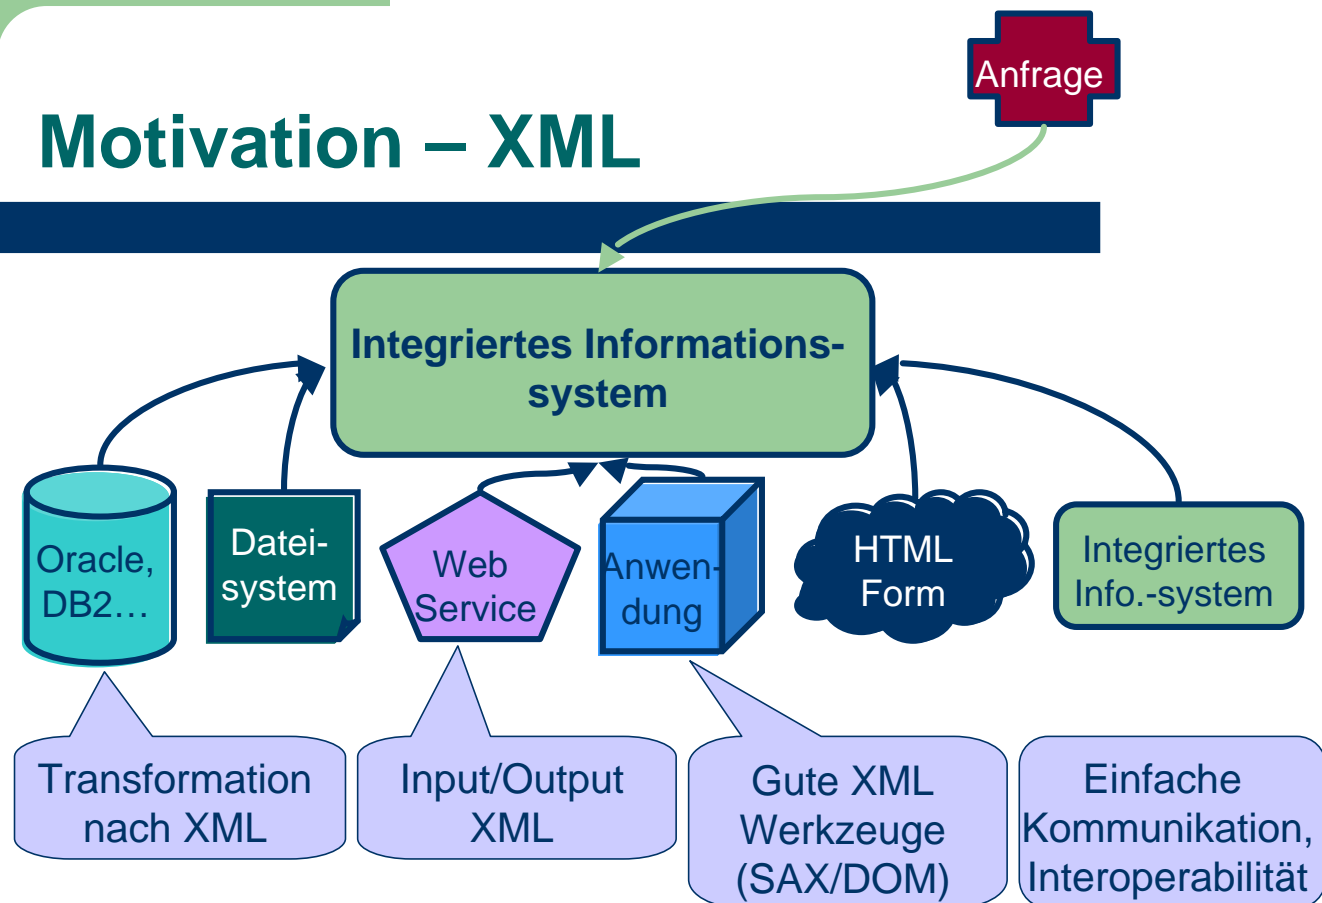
Anfrage

Motivation – XML

Integriertes Informations-system

Oracle, DB2…

Datei-system

Web Service

Anwen-dung

HTML Form

Integriertes Info.-system

Transformation nach XML

Input/Output XML

Gute XML Werkzeuge (SAX/DOM)

Einfache Kommunikation, Interoperabilität